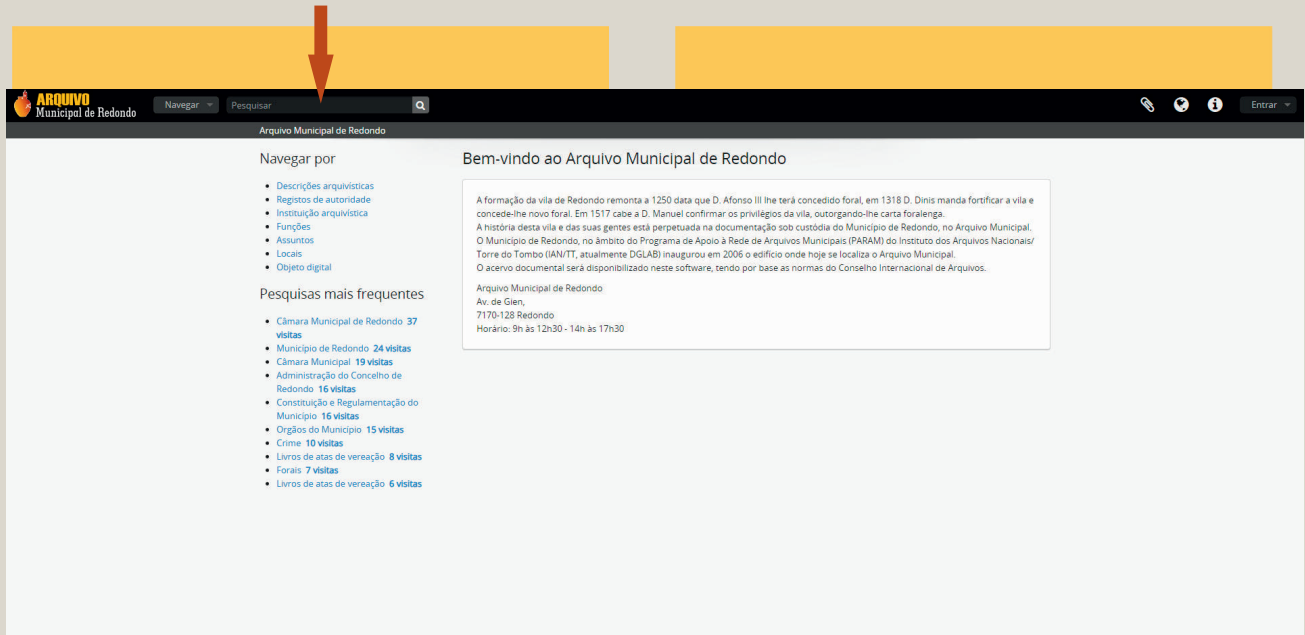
ARQUIVO
Municipal de Redondo

Navegar

Pesquisar

Entrar

Arquivo Municipal de Redondo

Navegar por

- Descrições arquivísticas
- Registos de autoridade
- Instituição arquivística
- Funções
- Assuntos
- Locais
- Objeto digital

Pesquisas mais frequentes

- Câmara Municipal de Redondo 37 visitas
- Município de Redondo 24 visitas
- Câmara Municipal 19 visitas
- Administração do Concelho de Redondo 16 visitas
- Constituição e Regulamentação do Município 16 visitas
- Orgãos do Município 15 visitas
- Crime 10 visitas
- Livros de atas de vereação 8 visitas
- Forais 7 visitas
- Livros de atas de vereação 6 visitas

Bem-vindo ao Arquivo Municipal de Redondo

A formação da vila de Redondo remonta a 1250 data que D. Afonso III lhe terá concedido foral, em 1318 D. Dinis manda fortificar a vila e concede-lhe novo foral. Em 1517 cabe a D. Manuel confirmar os privilégios da vila, outorgando-lhe carta foralenga.
A história desta vila e das suas gentes está perpetuada na documentação sob custódia do Município de Redondo, no Arquivo Municipal.
O Município de Redondo, no âmbito do Programa de Apoio à Rede de Arquivos Municipais (PARAM) do Instituto dos Arquivos Nacionais/ Torre do Tombo (IAN/TT, atualmente DGLAB) inaugurou em 2006 o edifício onde hoje se localiza o Arquivo Municipal.
O acervo documental será disponibilizado neste software, tendo por base as normas do Conselho Internacional de Arquivos.

Arquivo Municipal de Redondo
Av. de Gien,
7170-128 Redondo
Horário: 9h às 12h30 - 14h às 17h30